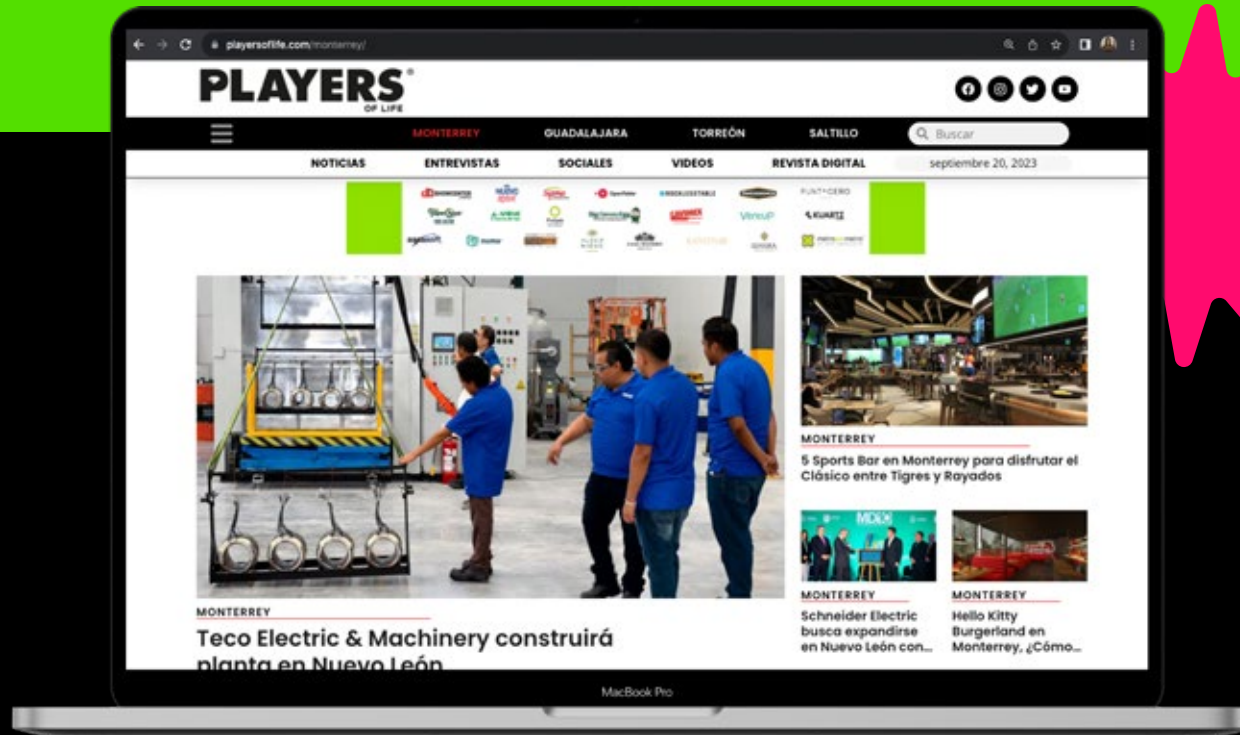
playersoflife.com/monterrey/

PLAYERS OF LIFE

MONTERREY GUADALAJARA TORREÓN SALTILLO

Buscar

NOTICIAS ENTREVISTAS SOCIALES VIDEOS REVISTA DIGITAL

septiembre 20, 2023

VinelP KUARTZ

MONTERREY

Teco Electric & Machinery construirá planta en Nuevo León

MONTERREY

5 Sports Bar en Monterrey para disfrutar el Clásico entre Tigres y Rayados

MONTERREY

Schneider Electric busca expandirse en Nuevo León con...

MONTERREY

Hello Kitty Burgerland en Monterrey, ¿Cómo...

MacBook Pro